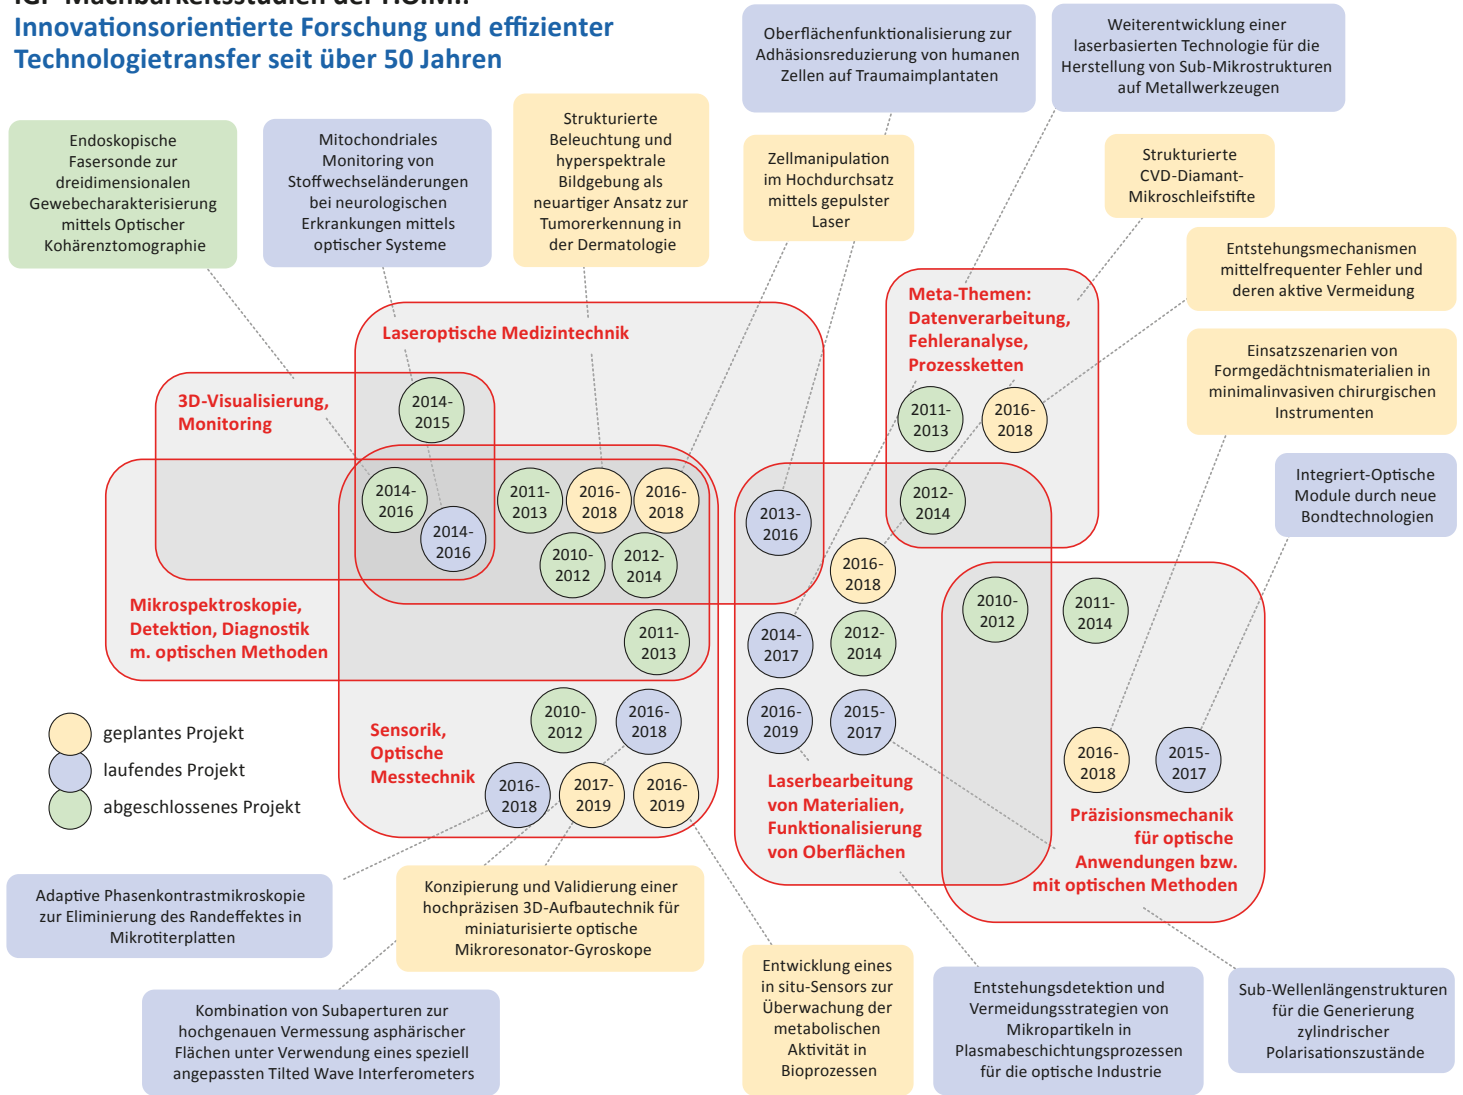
IGF-Machbarkeitsstudien der HOMM:
Innovationsorientierte Forschung und effizienter Technologietransfer seit über 50 Jahren

Oberflächenfunktionalisierung zur Adhäsionsreduzierung von humanen Zellen auf Traumaimplantaten

Weiterentwicklung einer laserbasierten Technologie für die Herstellung von Sub-Mikrostrukturen auf Metallwerkzeugen

Endoskopische Fasersonde zur dreidimensionalen Gewebecharakterisierung mittels Optischer Kohärenztomographie

Mitochondriales Monitoring von Stoffwechseländerungen bei neurologischen Erkrankungen mittels optischer Systeme

Strukturierte Beleuchtung und hyperspektrale Bildgebung als neuartiger Ansatz zur Tumorerkennung in der Dermatologie

Zellmanipulation im Hochdurchsatz mittels gepulster Laser

Strukturierte CVD-Diamant-Mikroschleifstifte

Entstehungsmechanismen mittelfrequenter Fehler und deren aktive Vermeidung

Einsatzszenarien von Formgedächtnismaterialien in minimalinvasiven chirurgischen Instrumenten

Integriert-Optische Module durch neue Bondtechnologien

Laseroptische Medizintechnik

Meta-Themen: Datenverarbeitung, Fehleranalyse, Prozessketten

3D-Visualisierung, Monitoring

2014-2015

2011-2013

2016-2018

2014-2016

2014-2016

2011-2013

2016-2018

2016-2018

2012-2014

2013-2016

2010-2012

2012-2014

2016-2018

Mikrospektroskopie, Detektion, Diagnostik m. optischen Methoden

2011-2013

2010-2012

2011-2014

2014-2017

2012-2014

geplantes Projekt

laufendes Projekt

abgeschlossenes Projekt

Sensorik, Optische Messtechnik

2010-2012

2016-2018

2016-2019

2015-2017

2016-2018

2015-2017

2016-2018

2017-2019

2016-2019

Laserbearbeitung von Materialien, Funktionalisierung von Oberflächen

Präzisionsmechanik für optische Anwendungen bzw. mit optischen Methoden

Adaptive Phasenkontrastmikroskopie zur Eliminierung des Randeffektes in Mikrotiterplatten

Konzipierung und Validierung einer hochpräzisen 3D-Aufbautechnik für miniaturisierte optische Mikroresonator-Gyroskope

Entwicklung eines in situ-Sensors zur Überwachung der metabolischen Aktivität in Bioprozessen

Entstehungsdetektion und Vermeidungsstrategien von Mikropartikeln in Plasmabeschichtungsprozessen für die optische Industrie

Sub-Wellenlängenstrukturen für die Generierung zylindrischer Polarisationszustände

Kombination von Subaperturen zur hochgenauen Vermessung asphärischer Flächen unter Verwendung eines speziell angepassten Tilted Wave Interferometers